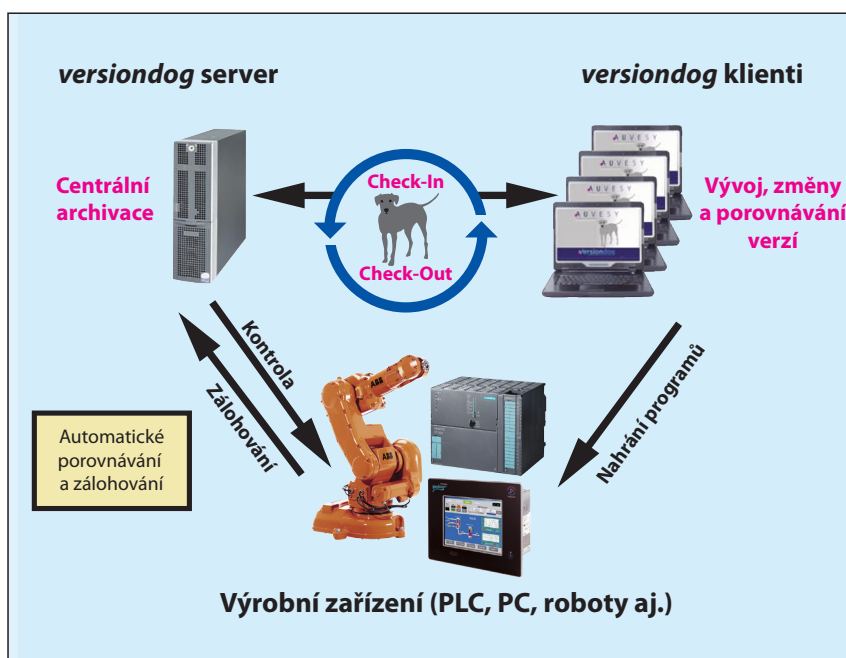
*versiondog* server

*versiondog* klienti

Centrální archivace

Check-In

Check-Out

AUVESY

AUVESY

AUVESY

AUVESY

versiondog

Vývoj, změny a porovnávání verzí

Kontrola

Zálohování

Nahrání programů

Automatické porovnávání a zálohování

ABB

ABB

Výrobní zařízení (PLC, PC, roboty aj.)